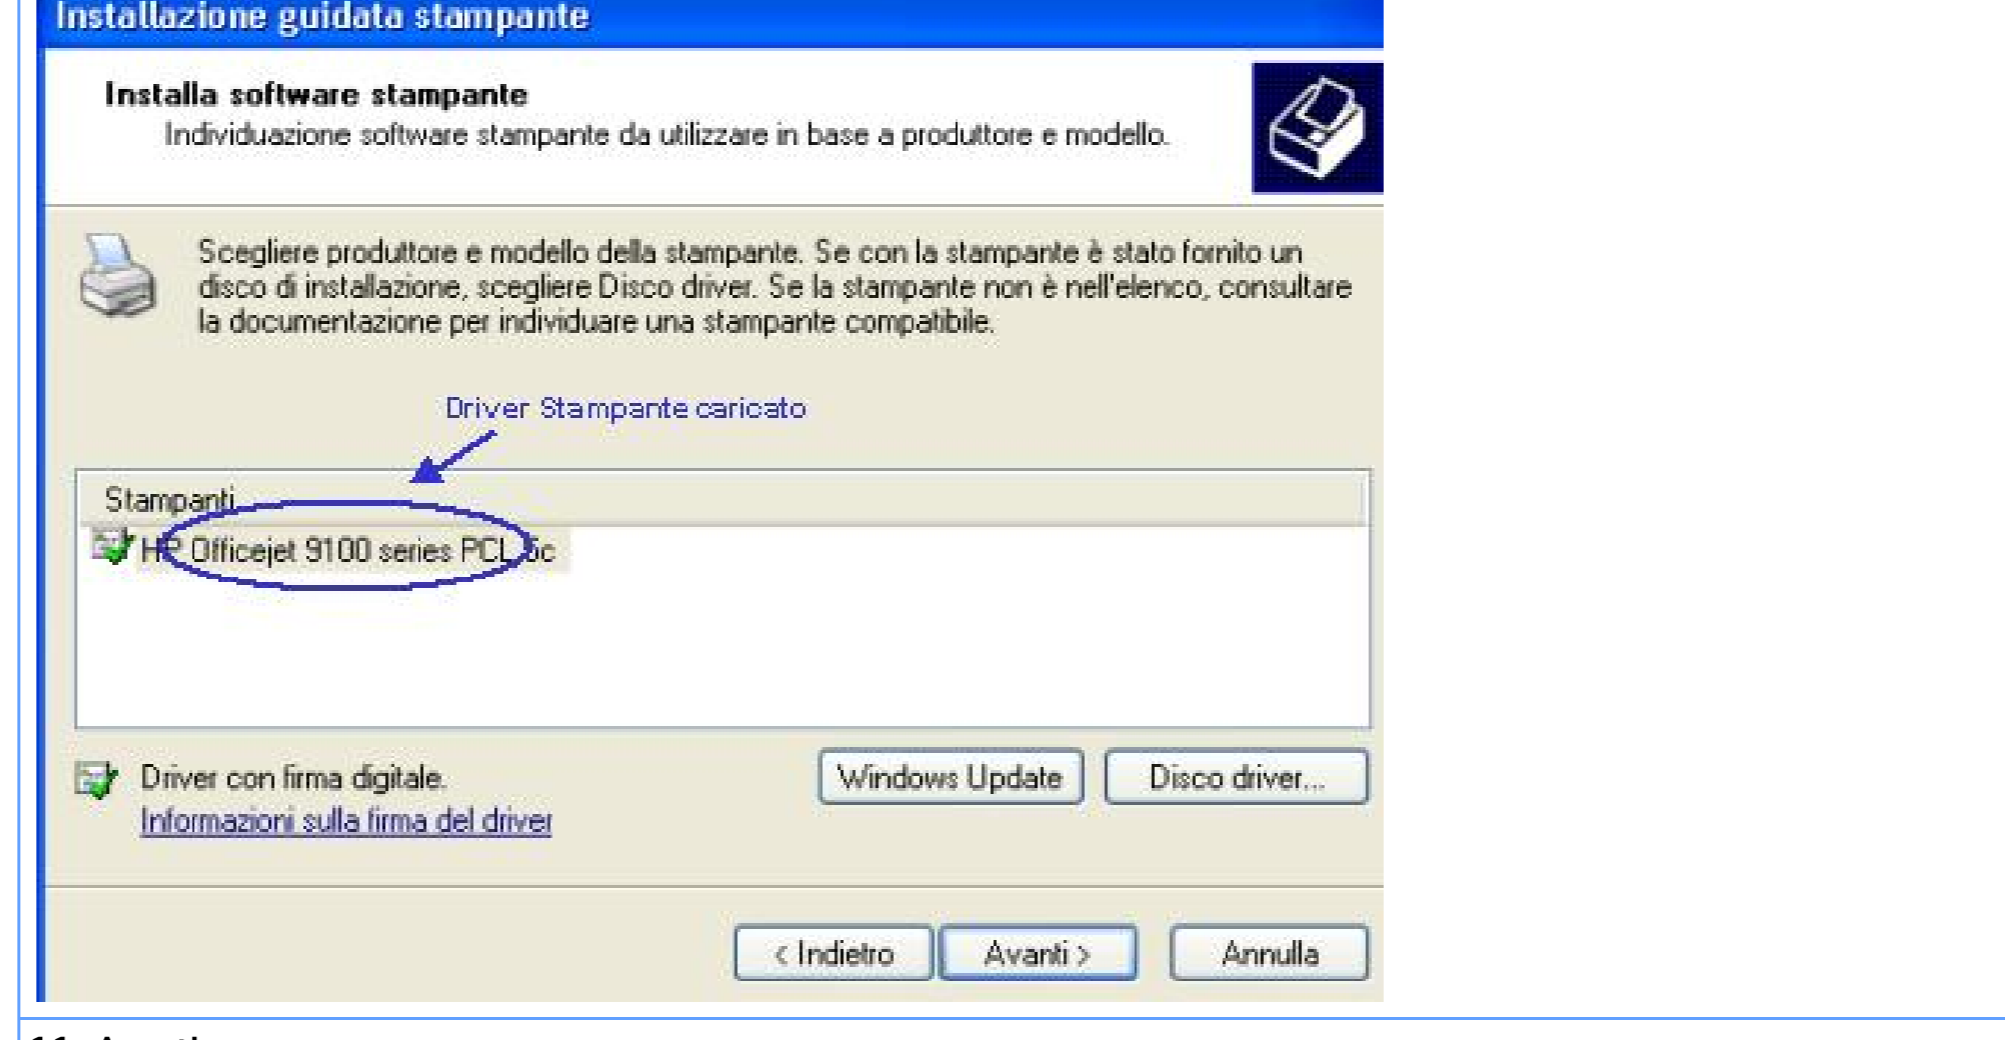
Installazione guidata stampante

Installa software stampante
Individuazione software stampante da utilizzare in base a produttore e modello.

Scegliere produttore e modello della stampante. Se con la stampante è stato fornito un disco di installazione, scegliere Disco driver. Se la stampante non è nell'elenco, consultare la documentazione per individuare una stampante compatibile.

Driver Stampante caricato

Stampanti
HP Officejet 9100 series PCL 6c

Driver con firma digitale.
Informazioni sulla firma del driver

Windows Update
Disco driver...

< Indietro
Avanti >
Annulla

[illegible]